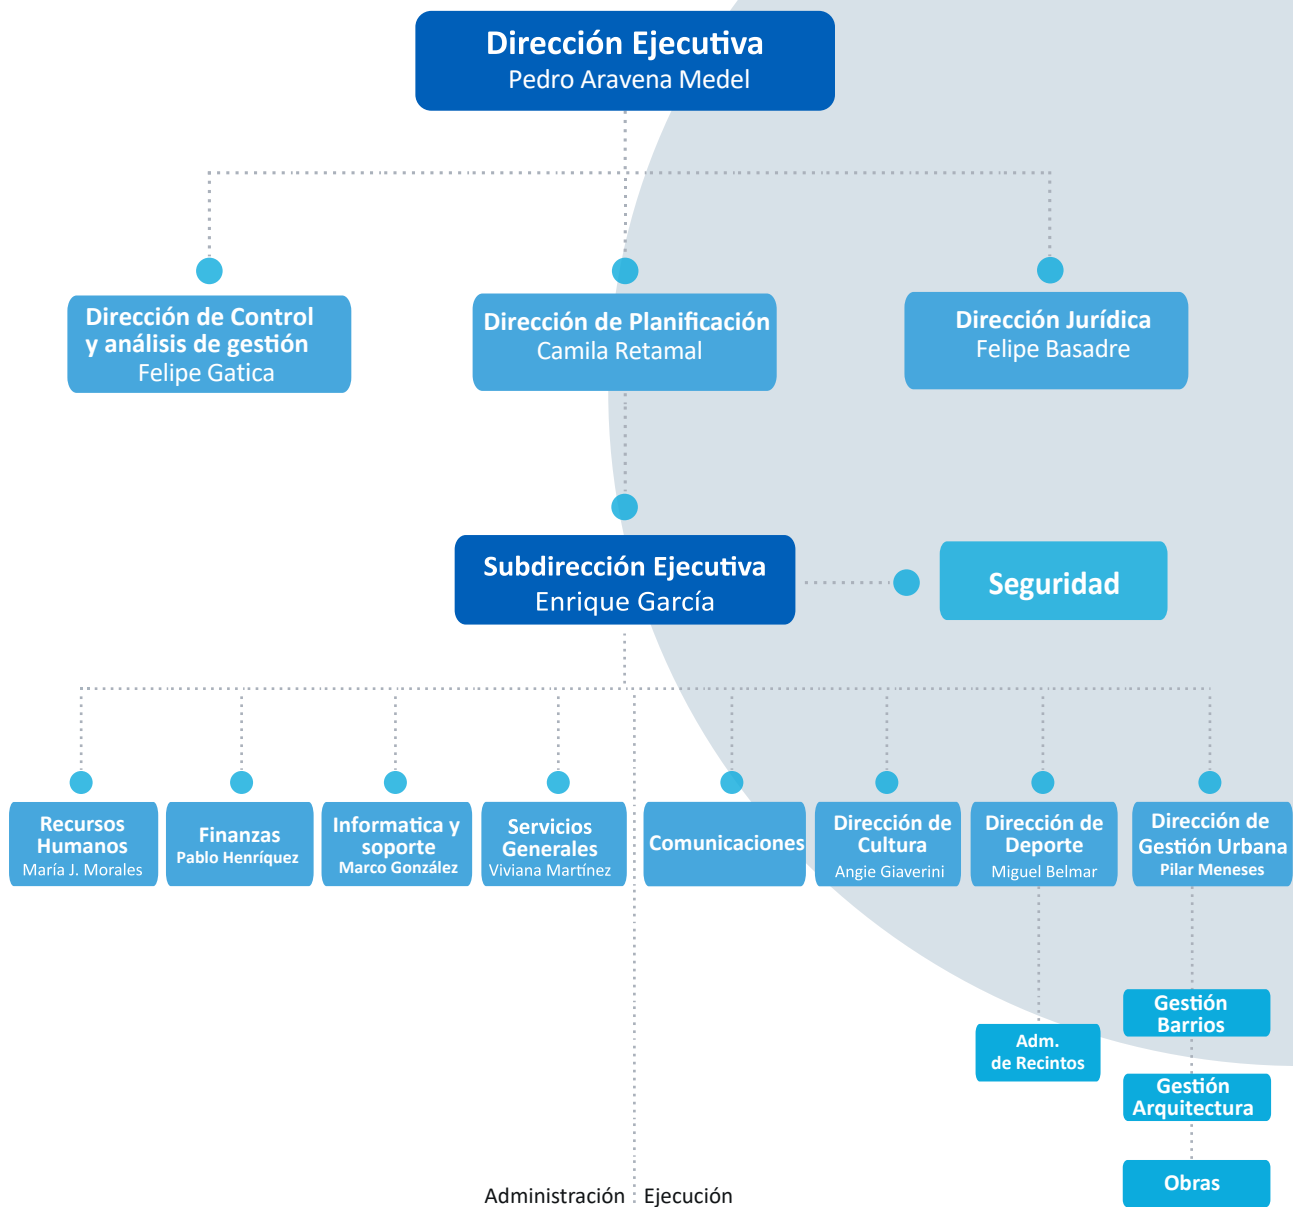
Dirección Ejecutiva
Pedro Aravena Medel

Dirección de Control y análisis de gestión
Felipe Gatica

Dirección de Planificación
Camila Retamal

Dirección Jurídica
Felipe Basadre

Subdirección Ejecutiva
Enrique García

Seguridad

Recursos Humanos
María J. Morales

Finanzas
Pablo Henríquez

Informatica y soporte
Marco González

Servicios Generales
Viviana Martínez

Comunicaciones

Dirección de Cultura
Angie Giaverini

Dirección de Deporte
Miguel Belmar

Dirección de Gestión Urbana
Pilar Meneses

Gestión Barrios

Adm. de Recintos

Gestión Arquitectura

Obras

Administración Ejecución